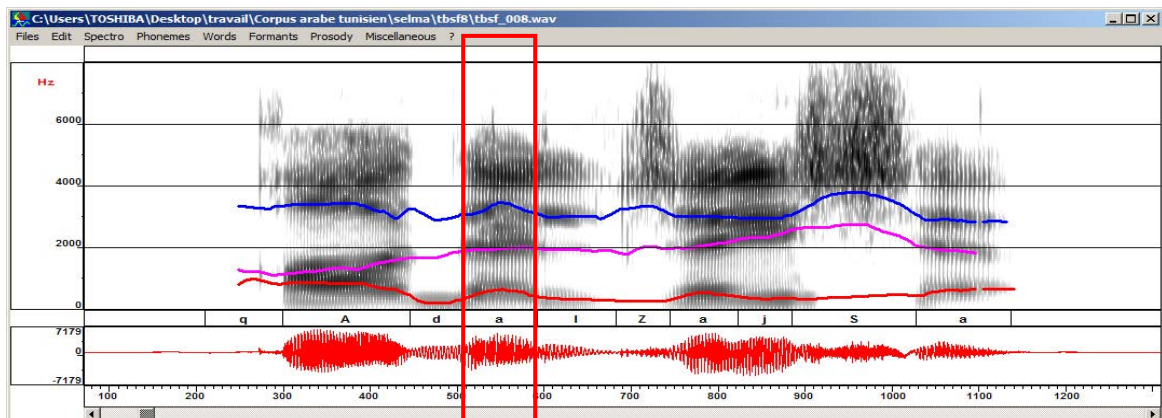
C:\Users\TOSHIBA\Desktop\travail\Corpus arabe tunisien\selma\tbsf8\tbsf_008.wav

Files Edit Spectro Phonemes Words Formants Prosody Miscellaneous ?

Hz
6000
4000
2000
0

q A d a l Z a j S a

7179
0
-7179

100 200 300 400 500 600 700 800 900 1000 1100 1200